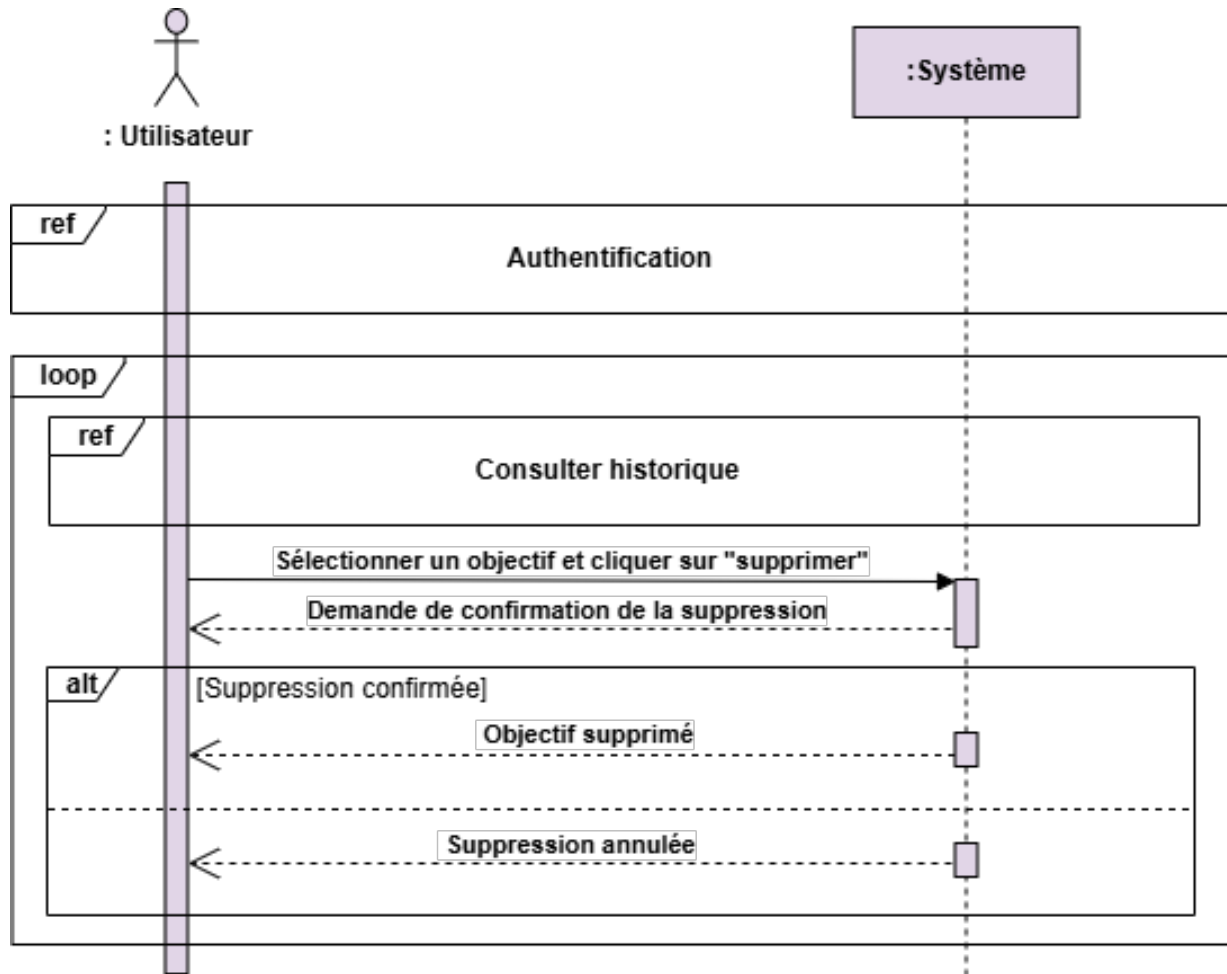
: Utilisateur

:Système

ref

Authentification

loop

ref

Consulter historique

Sélectionner un objectif et cliquer sur "supprimer"

Demande de confirmation de la suppression

alt

[Suppression confirmée]

Objectif supprimé

Suppression annulée